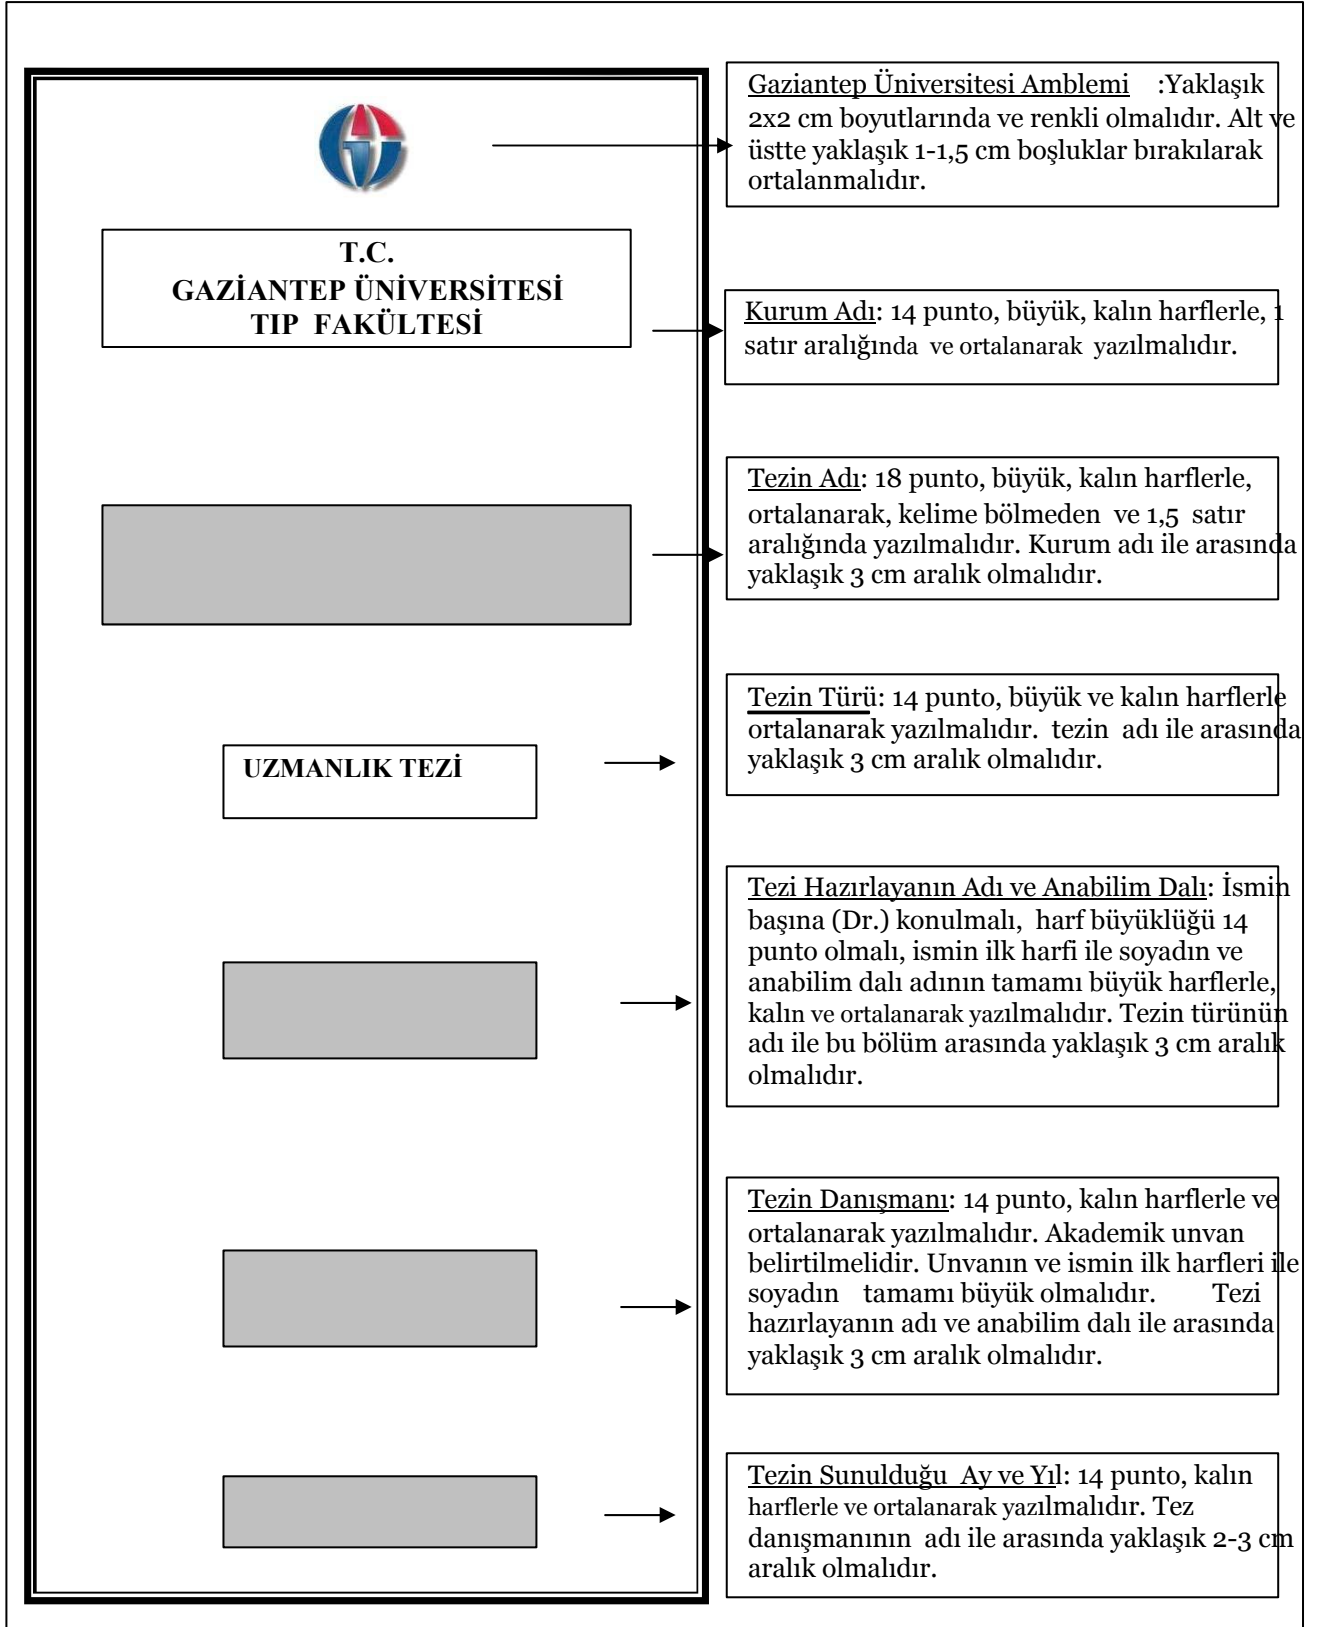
Gaziantep Üniversitesi Amblemi :Yaklaşık 2x2 cm boyutlarında ve renkli olmalıdır. Alt ve üstte yaklaşık 1-1,5 cm boşluklar bırakılarak ortalanmalıdır.

T.C.
GAZİANTEP ÜNİVERSİTESİ
TIP FAKÜLTESİ

Kurum Adı: 14 punto, büyük, kalın harflerle, 1 satır aralığında ve ortalanarak yazılmalıdır.

Tezin Adı: 18 punto, büyük, kalın harflerle, ortalanarak, kelime bölmeden ve 1,5 satır aralığında yazılmalıdır. Kurum adı ile arasında yaklaşık 3 cm aralık olmalıdır.

UZMANLIK TEZİ

Tezin Türü: 14 punto, büyük ve kalın harflerle ortalanarak yazılmalıdır. tezin adı ile arasında yaklaşık 3 cm aralık olmalıdır.

Tezi Hazırlayanın Adı ve Anabilim Dalı: İsmin başına (Dr.) konulmalı, harf büyüklüğü 14 punto olmalı, ismin ilk harfi ile soyadın ve anabilim dalı adının tamamı büyük harflerle, kalın ve ortalanarak yazılmalıdır. Tezin türünün adı ile bu bölüm arasında yaklaşık 3 cm aralık olmalıdır.

Tezin Danışmanı: 14 punto, kalın harflerle ve ortalanarak yazılmalıdır. Akademik unvan belirtilmelidir. Unvanın ve ismin ilk harfleri ile soyadın tamamı büyük olmalıdır. Tezi hazırlayanın adı ve anabilim dalı ile arasında yaklaşık 3 cm aralık olmalıdır.

Tezin Sunulduğu Ay ve Yıl: 14 punto, kalın harflerle ve ortalanarak yazılmalıdır. Tez danışmanının adı ile arasında yaklaşık 2-3 cm aralık olmalıdır.